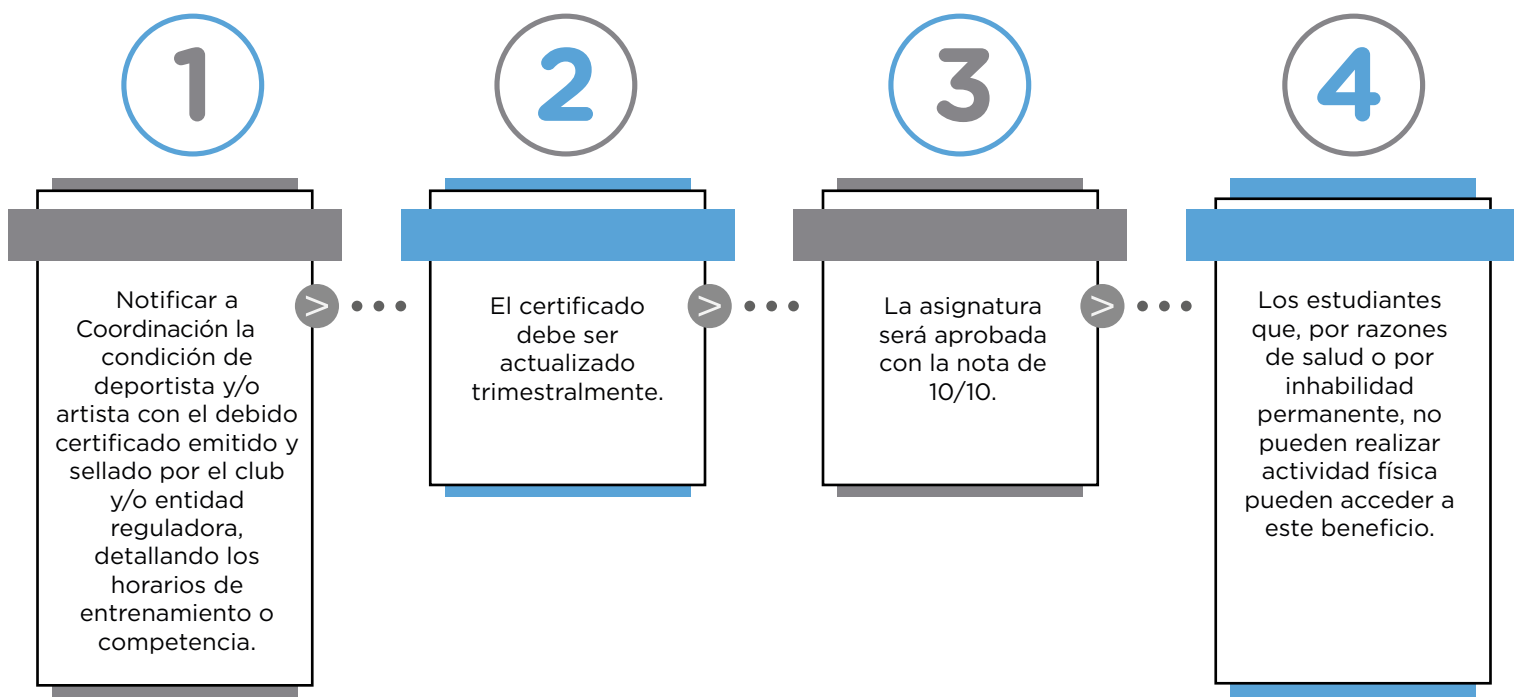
1

Notificar a Coordinación la condición de deportista y/o artista con el debido certificado emitido y sellado por el club y/o entidad reguladora, detallando los horarios de entrenamiento o competencia.

>

2

El certificado debe ser actualizado trimestralmente.

>

3

La asignatura será aprobada con la nota de 10/10.

>

4

Los estudiantes que, por razones de salud o por inhabilidad permanente, no pueden realizar actividad física pueden acceder a este beneficio.